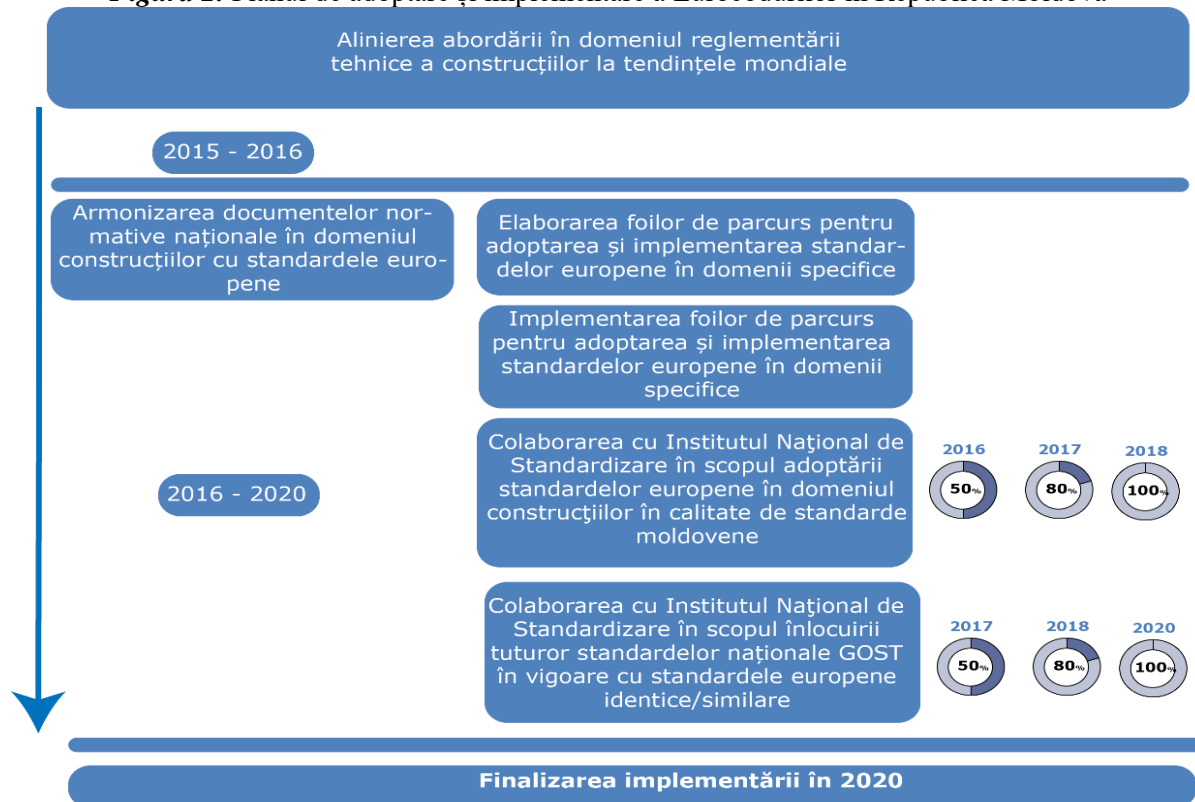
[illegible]

Alinierea abordării în domeniul reglementării tehnice a construcțiilor la tendințele mondiale

2015 - 2016

Armonizarea documentelor normative naționale în domeniul construcțiilor cu standardele europene

Elaborarea foilor de parcurs pentru adoptarea și implementarea standardelor europene în domenii specifice

Implementarea foilor de parcurs pentru adoptarea și implementarea standardelor europene în domenii specifice

2016 - 2020

Colaborarea cu Institutul Naţional de Standardizare în scopul adoptării standardelor europene în domeniul construcţiilor în calitate de standarde moldovene

2016
50%

2017
80%

2018
100%

Colaborarea cu Institutul Naţional de Standardizare în scopul înlocuirii tuturor standardelor naționale GOST în vigoare cu standardele europene identice/similare

2017
50%

2018
80%

2020
100%

Finalizarea implementării în 2020